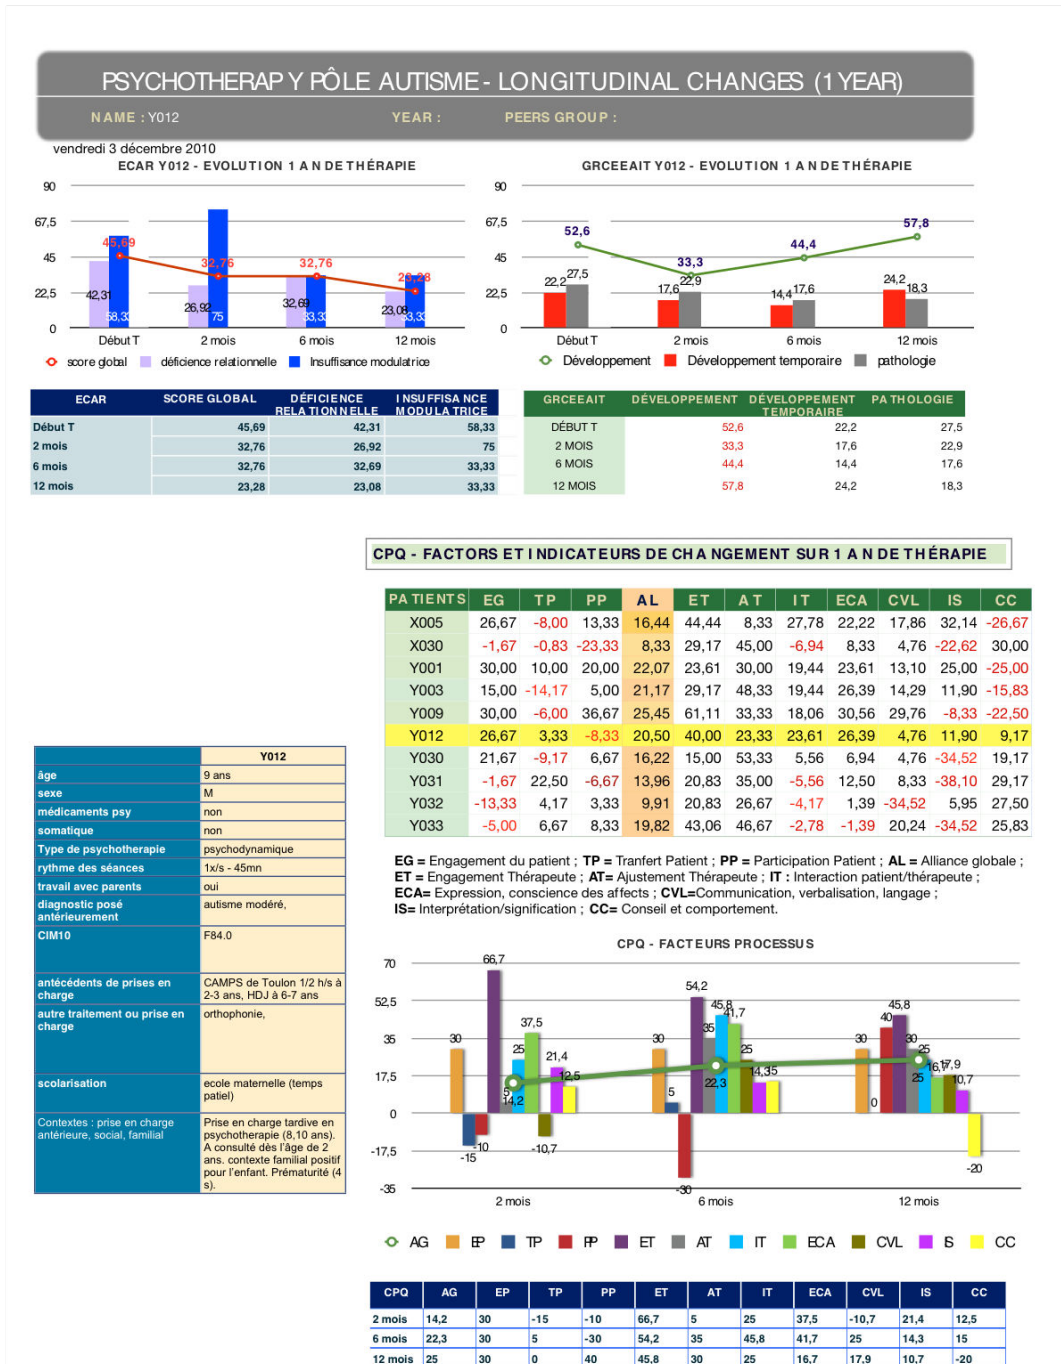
PSYCHOTHERAPY PÔLE AUTISME - LONGITUDINAL CHANGES (1 YEAR)

NAME : Y012 YEAR : PEERS GROUP :

vendredi 3 décembre 2010

ECAR Y012 - EVOLUTION 1 AN DE THÉRAPIE

90
67,5
45
22,5
0

45,69 32,76 32,76 23,28
42,31 58,33 26,92 75 32,69 33,33 23,08 33,33

Début T 2 mois 6 mois 12 mois

score global déficience relationnelle Insuffisance modulatrice

GRCEEAIT Y012 - EVOLUTION 1 AN DE THÉRAPIE

90
67,5
45
22,5
0

52,6 33,3 44,4 57,8
22,2 27,5 17,6 22,9 14,4 17,6 24,2 18,3

Début T 2 mois 6 mois 12 mois

Développement Développement temporaire pathologie

| ECAR | SCORE GLOBAL | DÉFICIENCE RELATIONNELLE | INSUFFISANCE MODULATRICE |
|---|---|---|---|
| Début T | 45,69 | 42,31 | 58,33 |
| 2 mois | 32,76 | 26,92 | 75 |
| 6 mois | 32,76 | 32,69 | 33,33 |
| 12 mois | 23,28 | 23,08 | 33,33 |

| GRCEEAIT | DÉVELOPPEMENT | DÉVELOPPEMENT TEMPORAIRE | PATHOLOGIE |
|---|---|---|---|
| DÉBUT T | 52,6 | 22,2 | 27,5 |
| 2 MOIS | 33,3 | 17,6 | 22,9 |
| 6 MOIS | 44,4 | 14,4 | 17,6 |
| 12 MOIS | 57,8 | 24,2 | 18,3 |

CPQ - FACTORS ET INDICATEURS DE CHANGEMENT SUR 1 AN DE THÉRAPIE

| PATIENTS | EG | TP | PP | AL | ET | AT | IT | ECA | CVL | IS | CC |
|---|---|---|---|---|---|---|---|---|---|---|---|
| X005 | 26,67 | -8,00 | 13,33 | 16,44 | 44,44 | 8,33 | 27,78 | 22,22 | 17,86 | 32,14 | -26,67 |
| X030 | -1,67 | -0,83 | -23,33 | 8,33 | 29,17 | 45,00 | -6,94 | 8,33 | 4,76 | -22,62 | 30,00 |
| Y001 | 30,00 | 10,00 | 20,00 | 22,07 | 23,61 | 30,00 | 19,44 | 23,61 | 13,10 | 25,00 | -25,00 |
| Y003 | 15,00 | -14,17 | 5,00 | 21,17 | 29,17 | 48,33 | 19,44 | 26,39 | 14,29 | 11,90 | -15,83 |
| Y009 | 30,00 | -6,00 | 36,67 | 25,45 | 61,11 | 33,33 | 18,06 | 30,56 | 29,76 | -8,33 | -22,50 |
| Y012 | 26,67 | 3,33 | -8,33 | 20,50 | 40,00 | 23,33 | 23,61 | 26,39 | 4,76 | 11,90 | 9,17 |
| Y030 | 21,67 | -9,17 | 6,67 | 16,22 | 15,00 | 53,33 | 5,56 | 6,94 | 4,76 | -34,52 | 19,17 |
| Y031 | -1,67 | 22,50 | -6,67 | 13,96 | 20,83 | 35,00 | -5,56 | 12,50 | 8,33 | -38,10 | 29,17 |
| Y032 | -13,33 | 4,17 | 3,33 | 9,91 | 20,83 | 26,67 | -4,17 | 1,39 | -34,52 | 5,95 | 27,50 |
| Y033 | -5,00 | 6,67 | 8,33 | 19,82 | 43,06 | 46,67 | -2,78 | -1,39 | 20,24 | -34,52 | 25,83 |

| | Y012 |
|---|---|
| âge | 9 ans |
| sexe | M |
| médicaments psy | non |
| somatique | non |
| Type de psychothérapie | psychodynamique |
| rythme des séances | 1x/s - 45mn |
| travail avec parents | oui |
| diagnostic posé antérieurement | autisme modéré, |
| CIM10 | F84.0 |
| antécédents de prises en charge | CAMPS de Toulon 1/2 h/s à 2-3 ans, HDJ à 6-7 ans |
| autre traitement ou prise en charge | orthophonie, |
| scolarisation | ecole maternelle (temps patiel) |
| Contextes : prise en charge antérieure, social, familial | Prise en charge tardive en psychothérapie (8,10 ans). A consulté dès l'âge de 2 ans. contexte familial positif pour l'enfant. Prématurité (4 s). |

EG = Engagement du patient ; TP = Tranfert Patient ; PP = Participation Patient ; AL = Alliance globale ; ET = Engagement Thérapeute ; AT= Ajustement Thérapeute ; IT : Interaction patient/thérapeute ; ECA= Expression, conscience des affects ; CVL=Communication, verbalisation, langage ; IS= Interprétation/signification ; CC= Conseil et comportement.

CPQ - FACTEURS PROCESSUS

70
52,5
35
17,5
0
-17,5
-35

30 -15 -10 66,7 5 37,5 25 14,2 -10,7 21,4 12,5
30 5 -30 54,2 35 45,8 41,7 22,3 25 14,35
30 0 40 45,8 30 25 25 16,7 17,9 10,7 -20

2 mois 6 mois 12 mois

AG EP TP PP ET AT IT ECA CVL IS CC

| CPQ | AG | EP | TP | PP | ET | AT | IT | ECA | CVL | IS | CC |
|---|---|---|---|---|---|---|---|---|---|---|---|
| 2 mois | 14,2 | 30 | -15 | -10 | 66,7 | 5 | 25 | 37,5 | -10,7 | 21,4 | 12,5 |
| 6 mois | 22,3 | 30 | 5 | -30 | 54,2 | 35 | 45,8 | 41,7 | 25 | 14,3 | 15 |
| 12 mois | 25 | 30 | 0 | 40 | 45,8 | 30 | 25 | 16,7 | 17,9 | 10,7 | -20 |